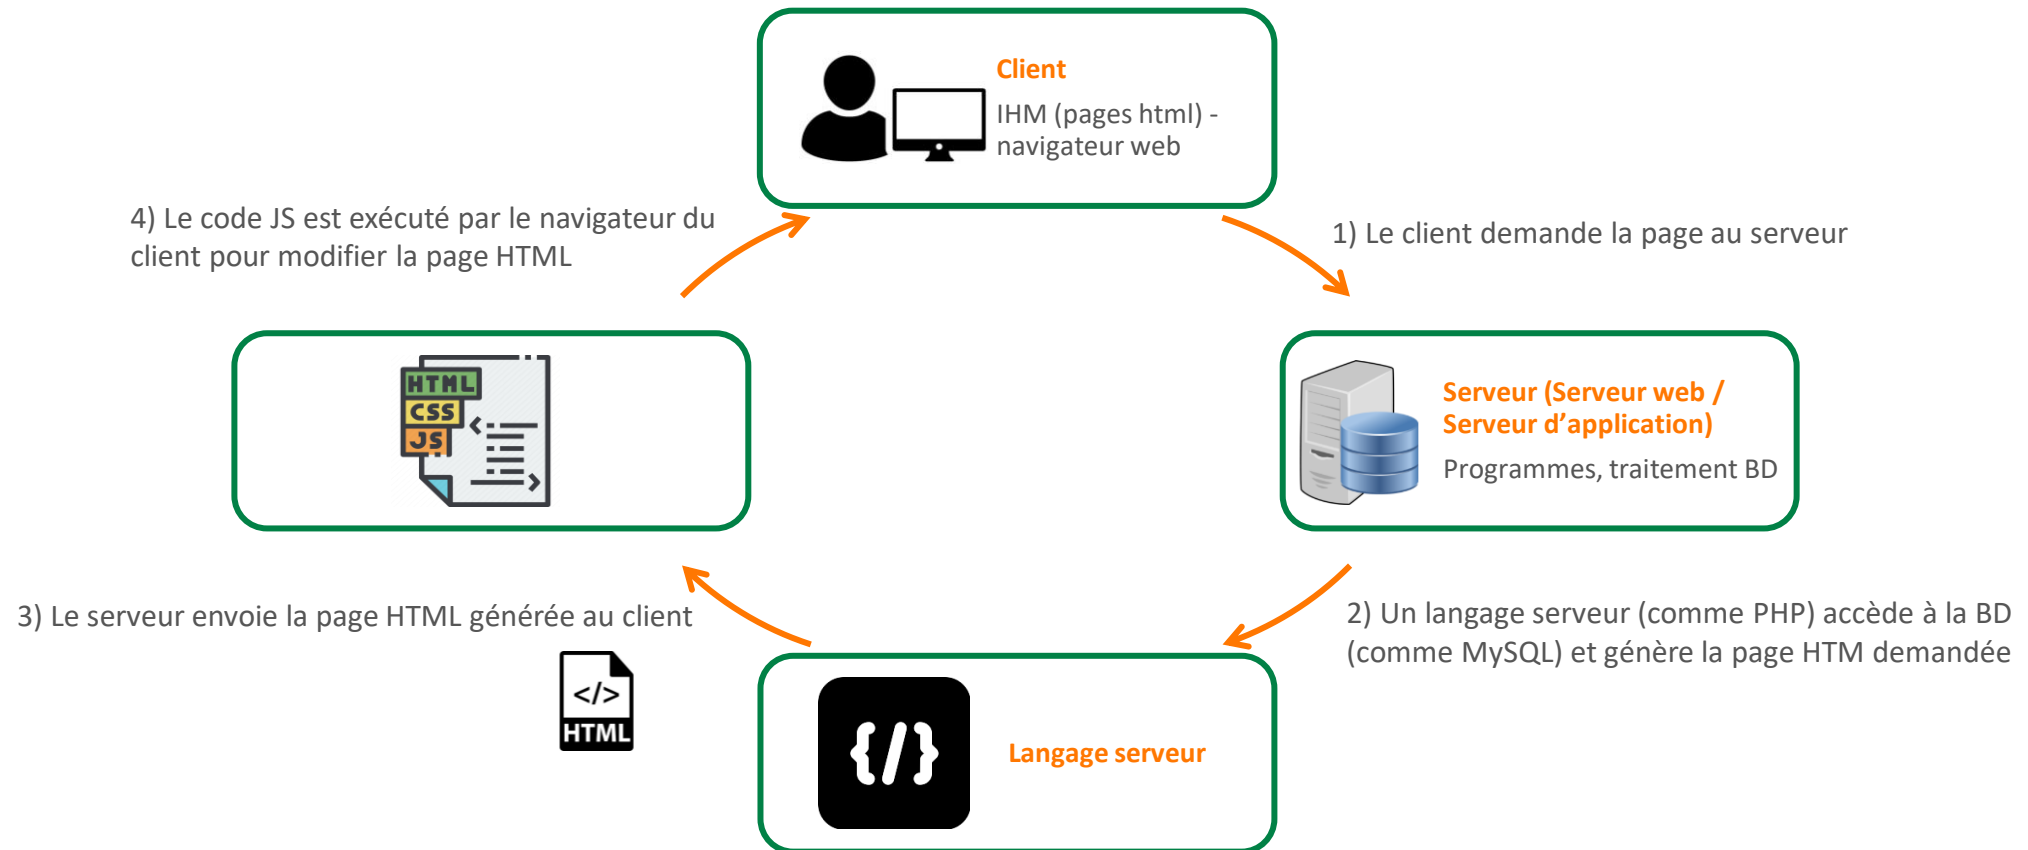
Client
IHM (pages html) - navigateur web

4) Le code JS est exécuté par le navigateur du client pour modifier la page HTML

1) Le client demande la page au serveur

HTML
CSS
JS

Serveur (Serveur web / Serveur d'application)
Programmes, traitement BD

3) Le serveur envoie la page HTML générée au client

</>
HTML

2) Un langage serveur (comme PHP) accède à la BD (comme MySQL) et génère la page HTM demandée

{/}

Langage serveur